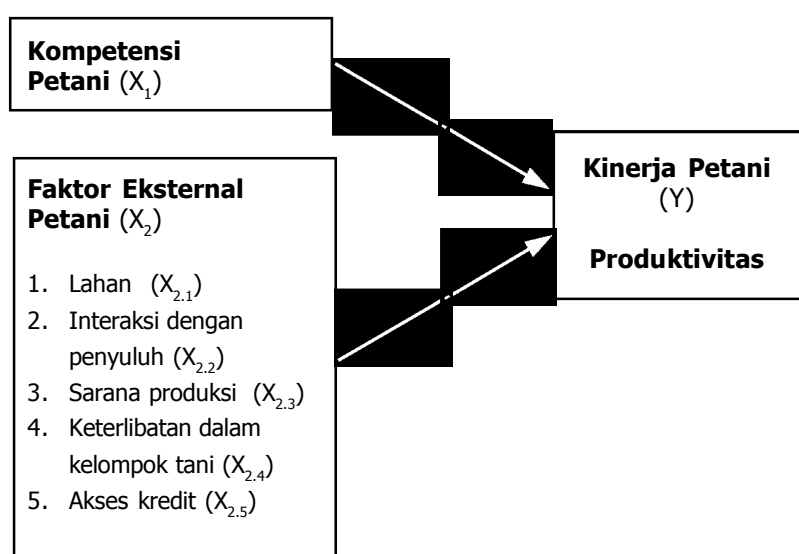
**Kompetensi Petani** ($X_1$)

**Faktor Eksternal Petani** ($X_2$)

1. Lahan ($X_{2.1}$)
2. Interaksi dengan penyuluh ($X_{2.2}$)
3. Sarana produksi ($X_{2.3}$)
4. Keterlibatan dalam kelompok tani ($X_{2.4}$)
5. Akses kredit ($X_{2.5}$)

**Kinerja Petani** (Y)

**Produktivitas**